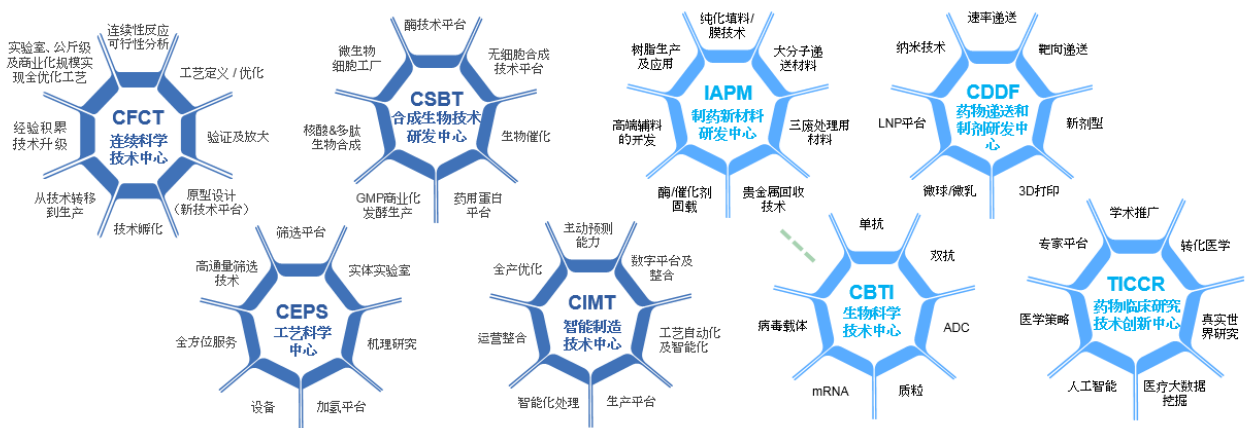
连续性反应可行性分析
实验室、公斤级及商业化规模实现全优化工艺
工艺定义 / 优化
CFCT
连续科学技术中心
经验积累技术升级
验证及放大
从技术转移到生产
原型设计（新技术平台）
技术孵化

酶技术平台
微生物细胞工厂
无细胞合成技术平台
CSBT
合成生物技术研发中心
核酸&多肽生物合成
生物催化
GMP商业化发酵生产
药用蛋白平台

纯化填料/膜技术
树脂生产及应用
大分子递送材料
IAPM
制药新材料研发中心
高端辅料的开发
三废处理用材料
酶/催化剂固载
贵金属回收技术

速率递送
纳米技术
靶向递送
CDDF
药物递送和制剂研发中心
LNP平台
新剂型
微球/微乳
3D打印

筛选平台
高通量筛选技术
实体实验室
CEPS
工艺科学中心
全方位服务
机理研究
设备
加氢平台

主动预测能力
全产优化
数字平台及整合
CIMT
智能制造技术中心
运营整合
工艺自动化及智能化
智能化处理
生产平台

单抗
双抗
CBTI
生物科学技术中心
病毒载体
ADC
mRNA
质粒

学术推广
专家平台
转化医学
TICCR
药物临床研究技术创新中心
医学策略
真实世界研究
人工智能
医疗大数据挖掘